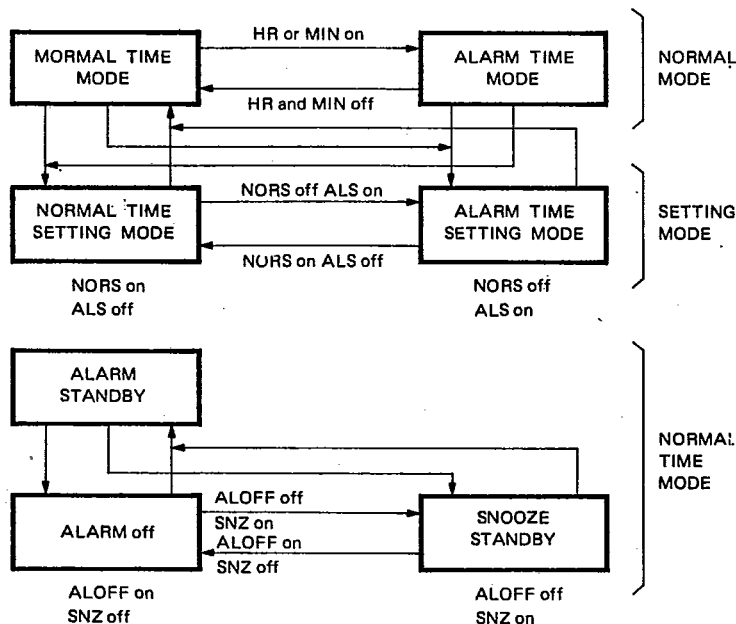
MORMAL TIME MODE

HR or MIN on

HR and MIN off

ALARM TIME MODE

NORMAL MODE

NORMAL TIME SETTING MODE

NORS off ALS on

NORS on ALS off

ALARM TIME SETTING MODE

SETTING MODE

NORS on
ALS off

NORS off
ALS on

ALARM STANDBY

NORMAL TIME MODE

ALARM off

ALOFF off
SNZ on
ALOFF on
SNZ off

SNOOZE STANDBY

ALOFF on
SNZ off

ALOFF off
SNZ on